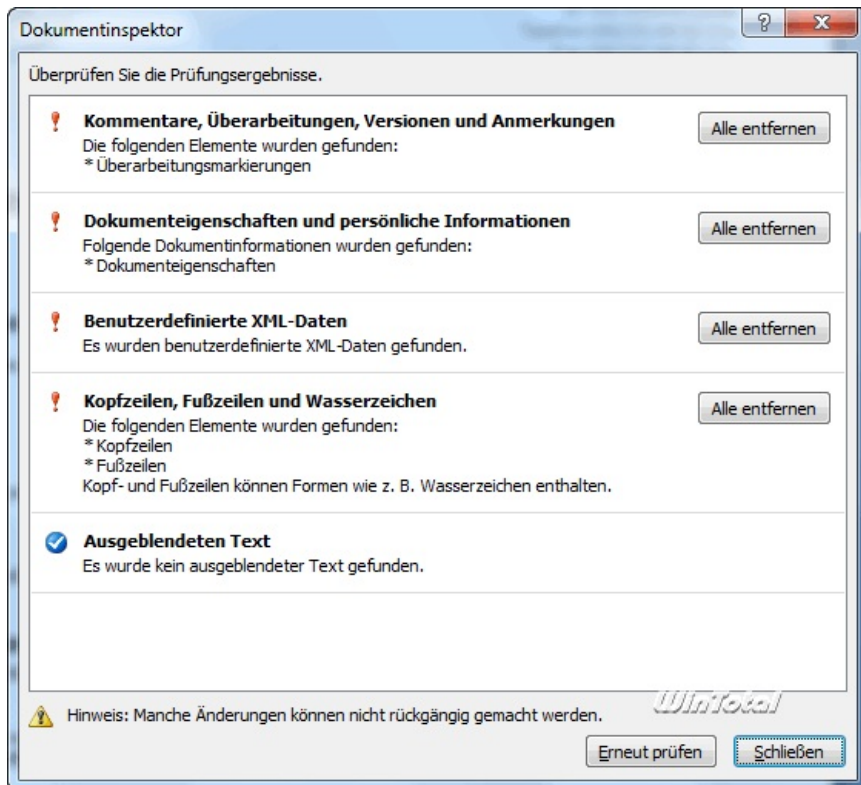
Dokumentinspektor

?

X

Überprüfen Sie die Prüfungsergebnisse.

Kommentare, Überarbeitungen, Versionen und Anmerkungen
Die folgenden Elemente wurden gefunden:
* Überarbeitungsmarkierungen

Alle entfernen

Dokumenteigenschaften und persönliche Informationen
Folgende Dokumentinformationen wurden gefunden:
* Dokumenteigenschaften

Alle entfernen

Benutzerdefinierte XML-Daten
Es wurden benutzerdefinierte XML-Daten gefunden.

Alle entfernen

Kopfzeilen, Fußzeilen und Wasserzeichen
Die folgenden Elemente wurden gefunden:
* Kopfzeilen
* Fußzeilen
Kopf- und Fußzeilen können Formen wie z. B. Wasserzeichen enthalten.

Alle entfernen

Ausgeblendeten Text
Es wurde kein ausgeblendeter Text gefunden.

WinTotal

Hinweis: Manche Änderungen können nicht rückgängig gemacht werden.

Erneut prüfen

Schließen